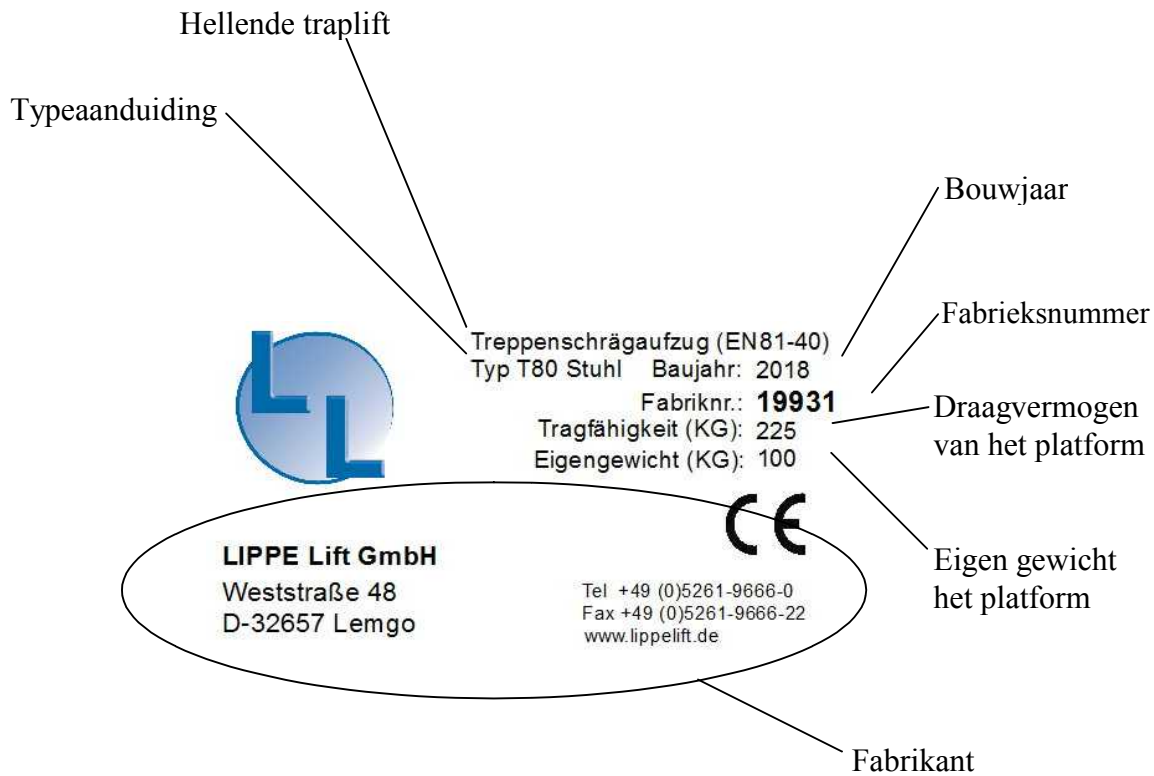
Hellende traplift

Typeaanduiding

Bouwjaar

Fabrieksnummer

Treppenschrägaufzug (EN81-40)
Typ T80 Stuhl Baujahr: 2018
Fabriknr.: **19931**
Tragfähigkeit (KG): 225
Eigengewicht (KG): 100

Draagvermogen van het platform

LL

CE

Eigen gewicht het platform

LIPPE Lift GmbH
Weststraße 48
D-32657 Lemgo

Tel +49 (0)5261-9666-0
Fax +49 (0)5261-9666-22
www.lippelift.de

Fabrikant